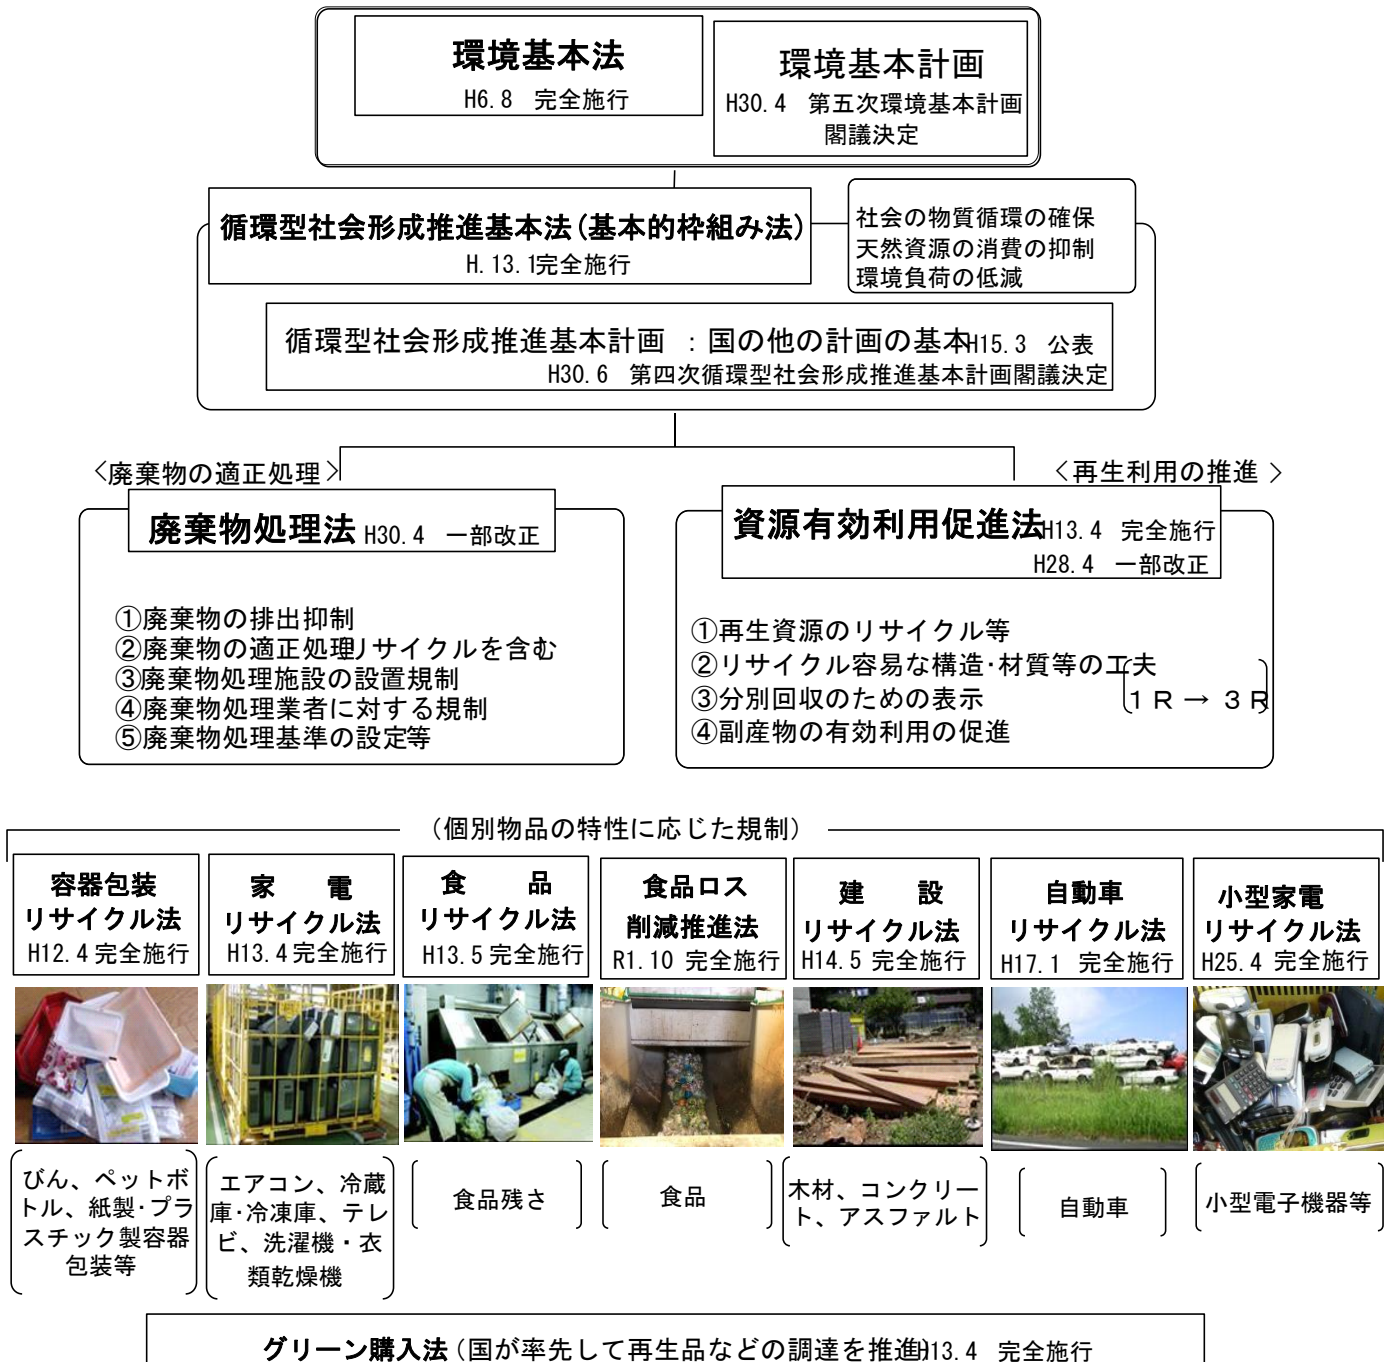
環境基本法
H6.8 完全施行

環境基本計画
H30.4 第五次環境基本計画閣議決定

循環型社会形成推進基本法(基本的枠組み法)
H.13.1完全施行

社会の物質循環の確保
天然資源の消費の抑制
環境負荷の低減

循環型社会形成推進基本計画 :国の他の計画の基本H15.3 公表
H30.6 第四次循環型社会形成推進基本計画閣議決定

〈廃棄物の適正処理〉

〈再生利用の推進〉

廃棄物処理法 H30.4 一部改正

①廃棄物の排出抑制
②廃棄物の適正処理リサイクルを含む
③廃棄物処理施設の設置規制
④廃棄物処理業者に対する規制
⑤廃棄物処理基準の設定等

資源有効利用促進法H13.4 完全施行
H28.4 一部改正

①再生資源のリサイクル等
②リサイクル容易な構造･材質等の工夫
③分別回収のための表示
④副産物の有効利用の促進
1R → 3R

(個別物品の特性に応じた規制)

| 容器包装リサイクル法 H12.4 完全施行 | 家電リサイクル法 H13.4完全施行 | 食品リサイクル法 H13.5 完全施行 | 食品ロス削減推進法 R1.10 完全施行 | 建設リサイクル法 H14.5 完全施行 | 自動車リサイクル法 H17.1 完全施行 | 小型家電リサイクル法 H25.4 完全施行 |
|---|---|---|---|---|---|---|
| びん、ペットボトル、紙製･プラスチック製容器包装等 | エアコン、冷蔵庫･冷凍庫、テレビ、洗濯機・衣類乾燥機 | 食品残さ | 食品 | 木材、コンクリート、アスファルト | 自動車 | 小型電子機器等 |

グリーン購入法(国が率先して再生品などの調達を推進)H13.4 完全施行